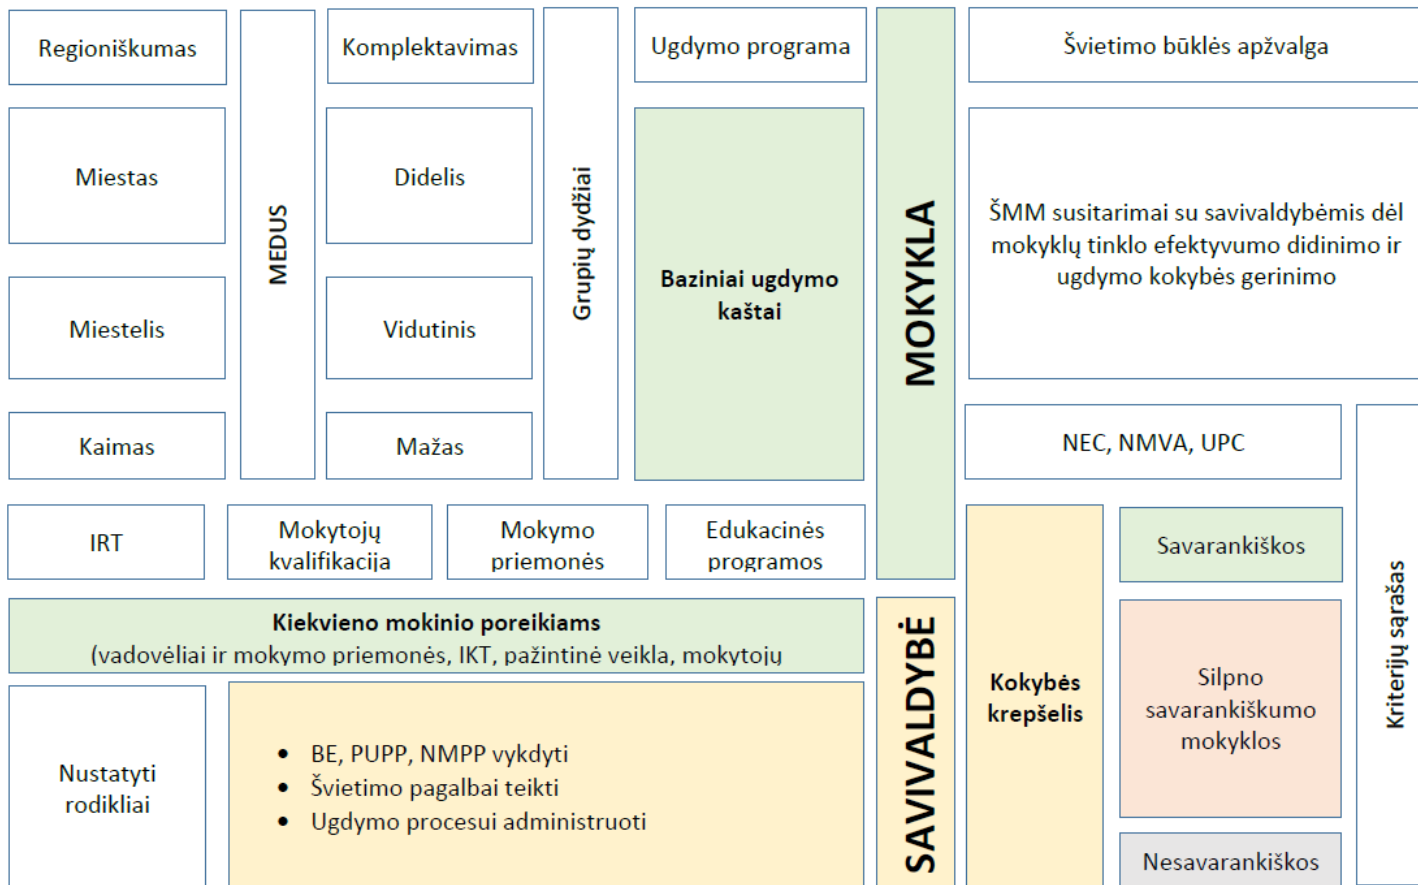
Regioniškumas

MEDUS

Komplektavimas

Grupių dydžiai

Ugdymo programa

MOKYKLA

Švietimo būklės apžvalga

Miestas

Didelis

Bazinai ugdymo kaštai

ŠMM susitarimai su savivaldybėmis dėl mokyklų tinklo efektyvumo didinimo ir ugdymo kokybės gerinimo

Miestelis

Vidutinis

Kaimas

Mažas

NEC, NMVA, UPC

IRT

Mokytojų kvalifikacija

Mokymo priemonės

Edukacinės programos

Savarankiškos

Kiekvieno mokinio poreikiams
(vadovėliai ir mokymo priemonės, IKT, pažintinė veikla, mokytojų

SAVIVALDYBĖ

Kokybės krepšelis

Silpno savarankiškumo mokyklos

Kriterijų sąrašas

Nustatyti rodikliai

- BE, PUPP, NMPP vykdyti
- Švietimo pagalbai teikti
- Ugdymo procesui administruoti

Nesavarankiškos